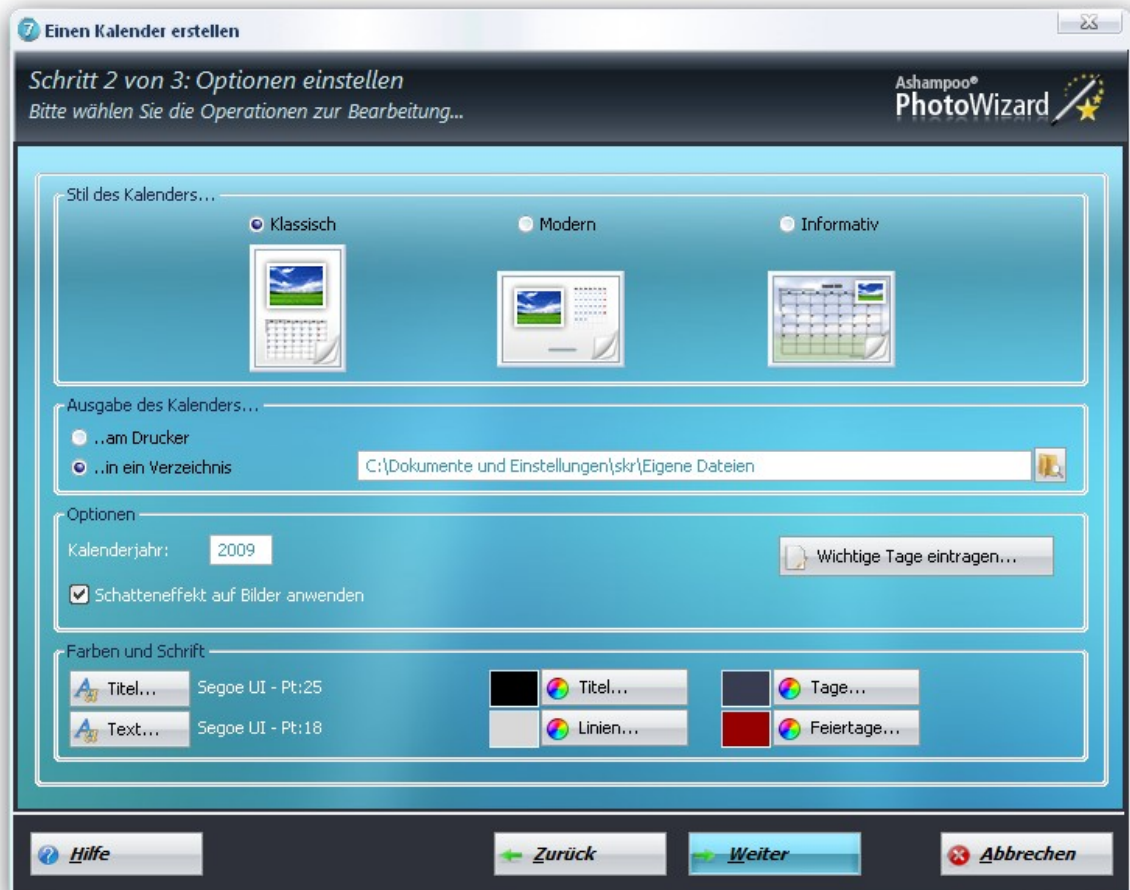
Einen Kalender erstellen

Schritt 2 von 3: Optionen einstellen
Bitte wählen Sie die Operationen zur Bearbeitung...

Ashampoo®
PhotoWizard

Stil des Kalenders...
Klassisch
Modern
Informativ

Ausgabe des Kalenders...
..am Drucker
..in ein Verzeichnis
C:\Dokumente und Einstellungen\skr\Eigene Dateien

Optionen
Kalenderjahr: 2009
Wichtige Tage eintragen...
Schatteneffekt auf Bilder anwenden

Farben und Schrift
Titel... Segoe UI - Pt:25
Titel...
Tage...
Text... Segoe UI - Pt:18
Linien...
Feiertage...

Hilfe
Zurück
Weiter
Abbrechen